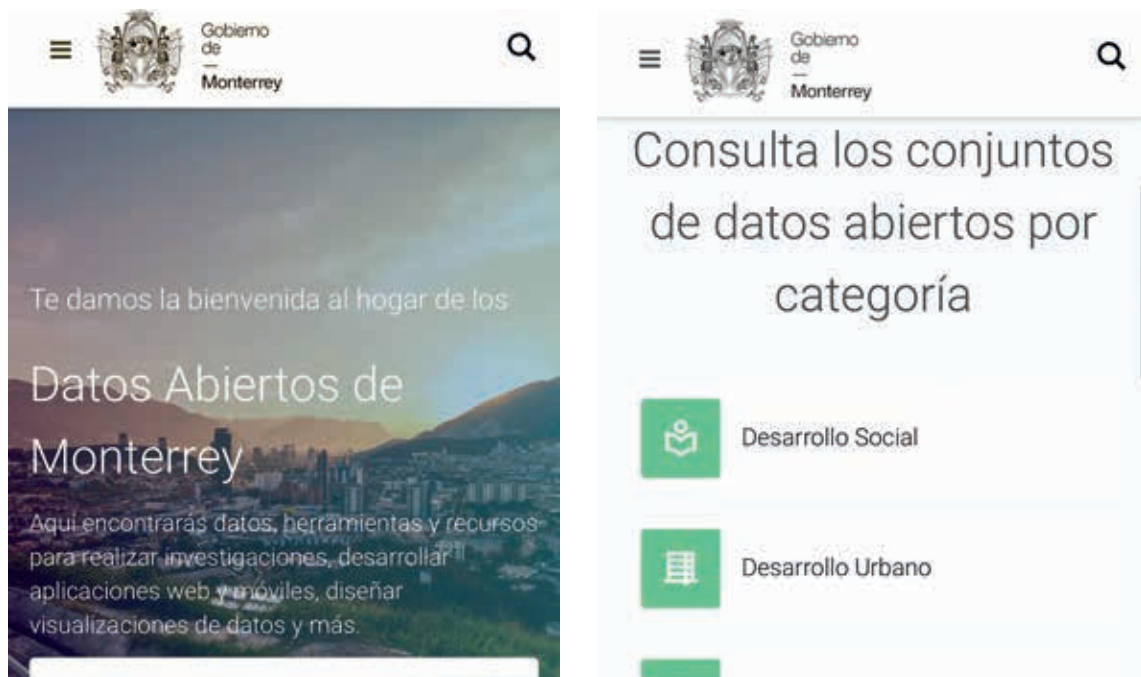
Gobierno de Monterrey

Te damos la bienvenida al hogar de los

Datos Abiertos de Monterrey

Aquí encontrarás datos, herramientas y recursos para realizar investigaciones, desarrollar aplicaciones web y móviles, diseñar visualizaciones de datos y más.

Gobierno de Monterrey

Consulta los conjuntos de datos abiertos por categoría

Desarrollo Social

Desarrollo Urbano